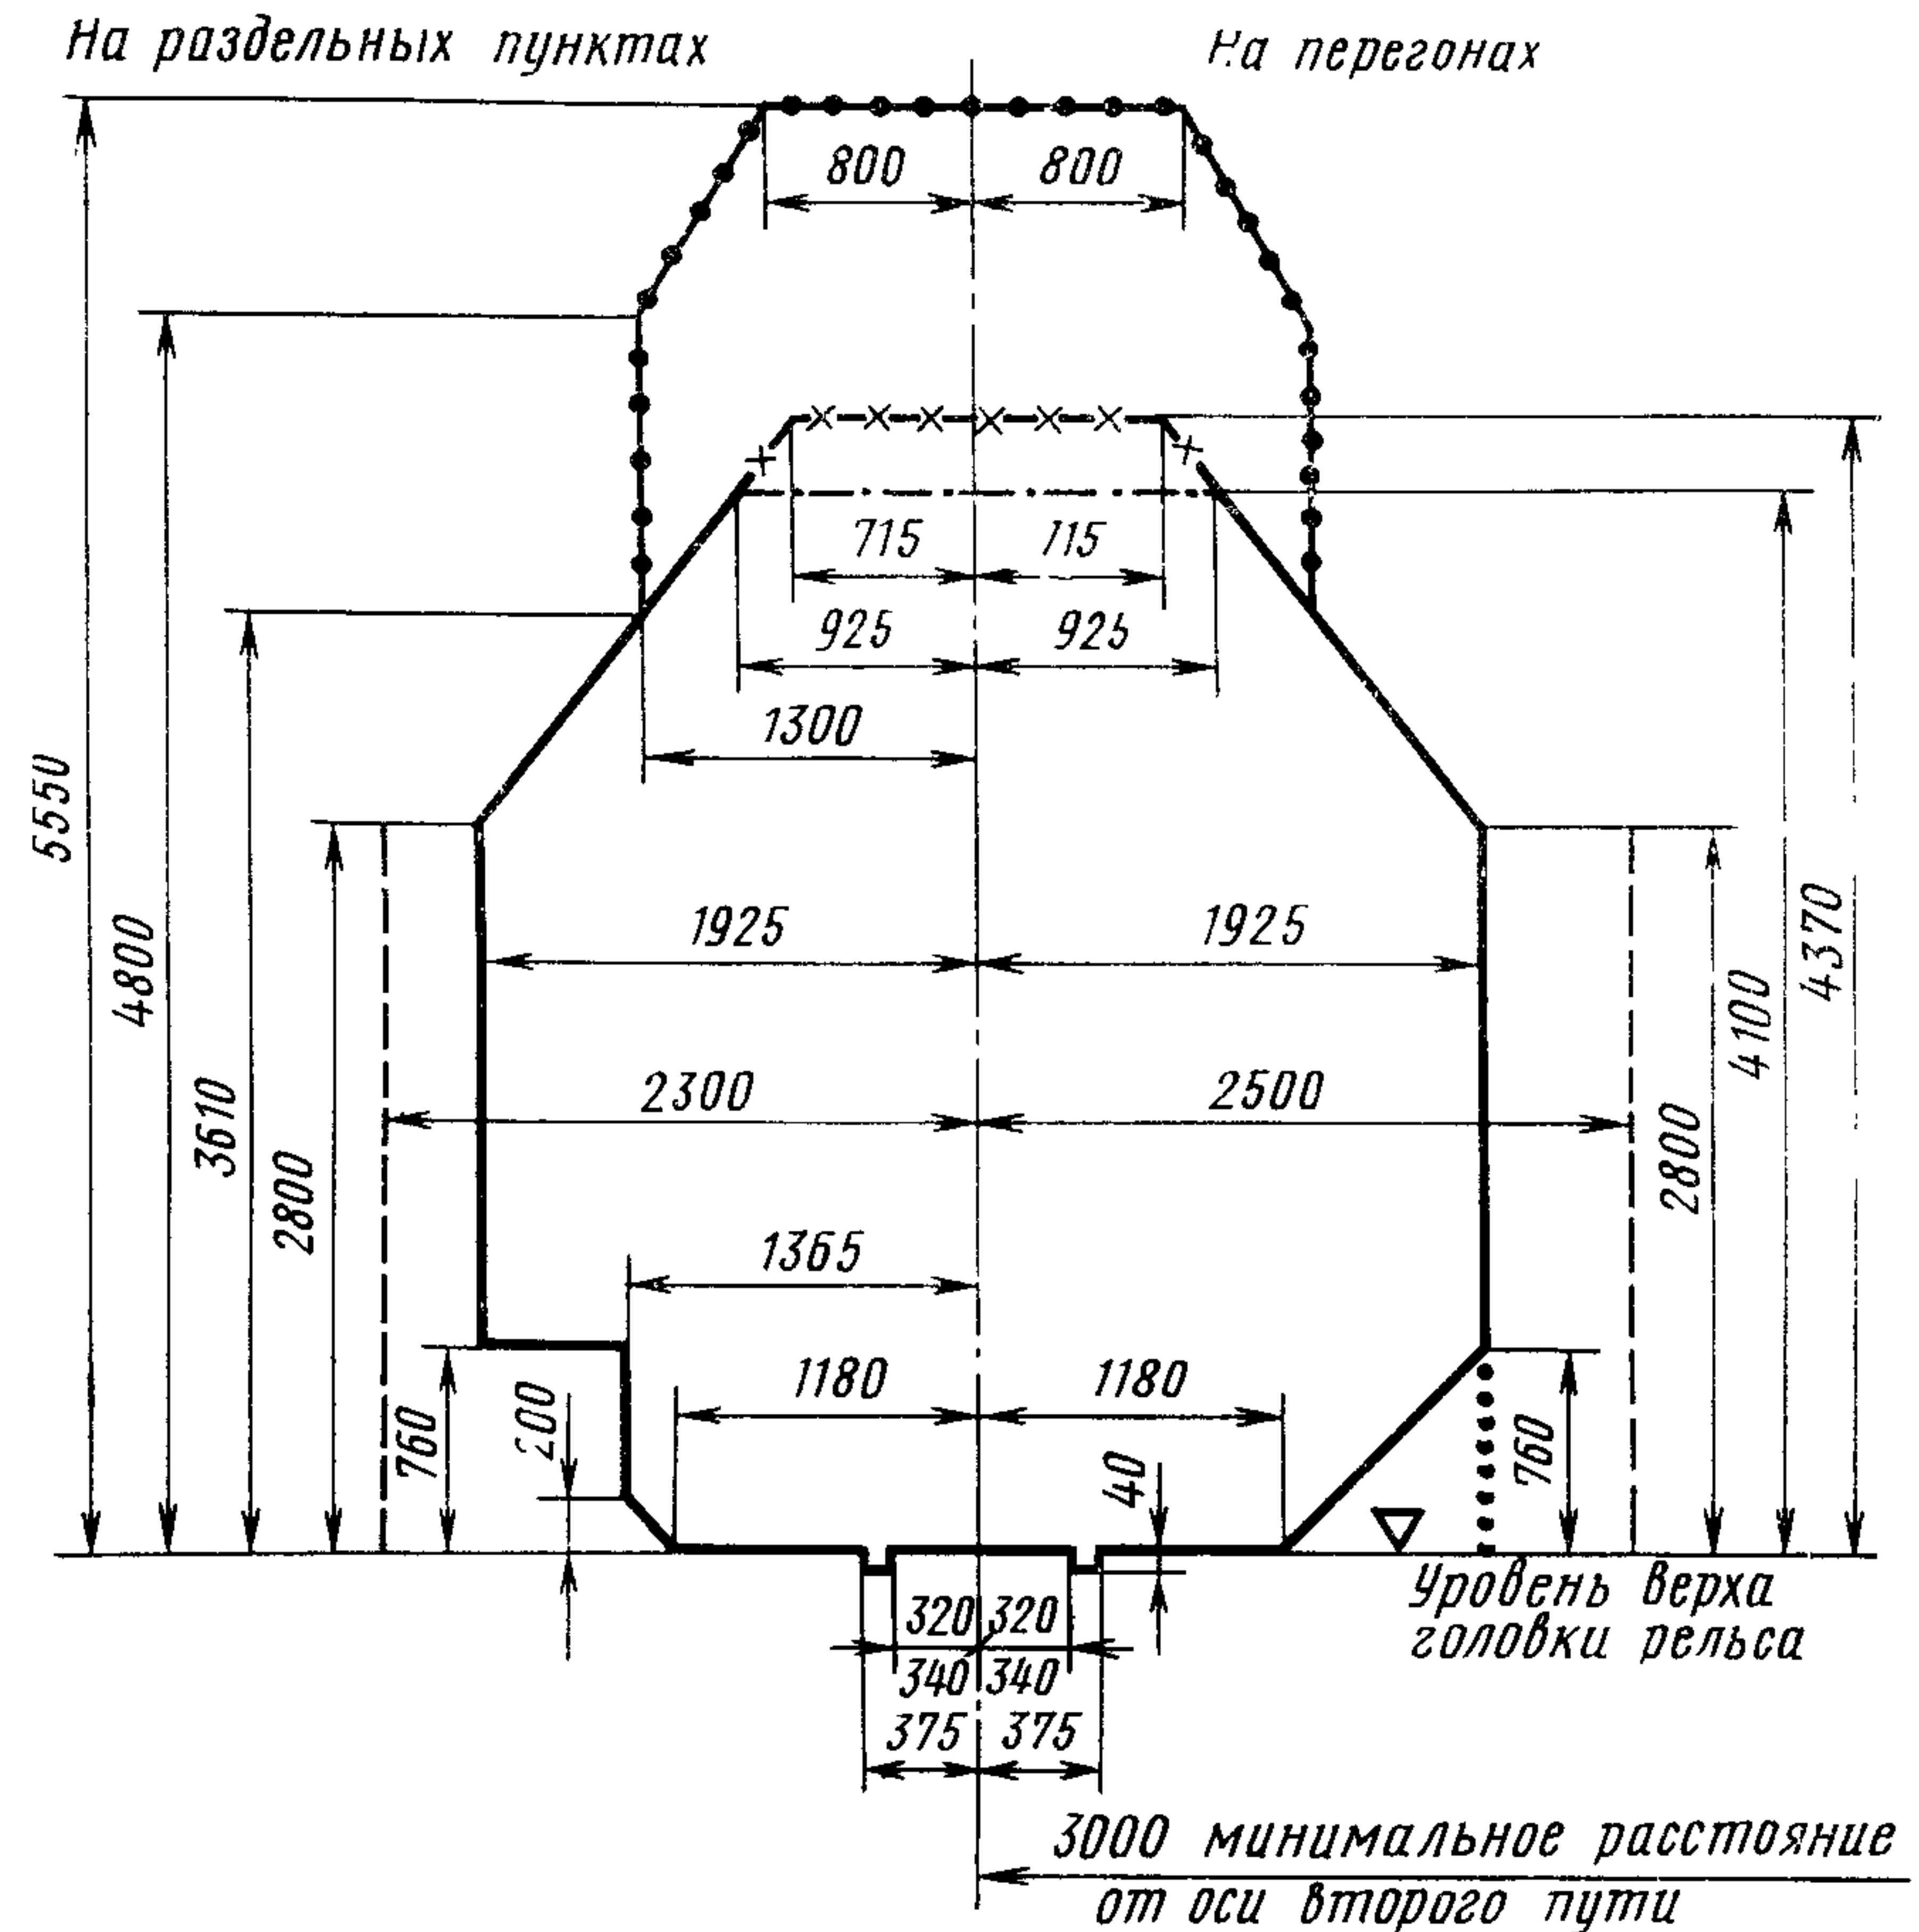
На раздельных пунктах

На перегонах

800 800

715 715

925 925

1300

5550

4800

3610

2800

1925 1925

2300 2500

4370

4100

2800

1365

1180 1180

760

200

40

760

Уровень верха головки рельса

320 320

340 340

375 375

3000 минимальное расстояние от оси второго пути